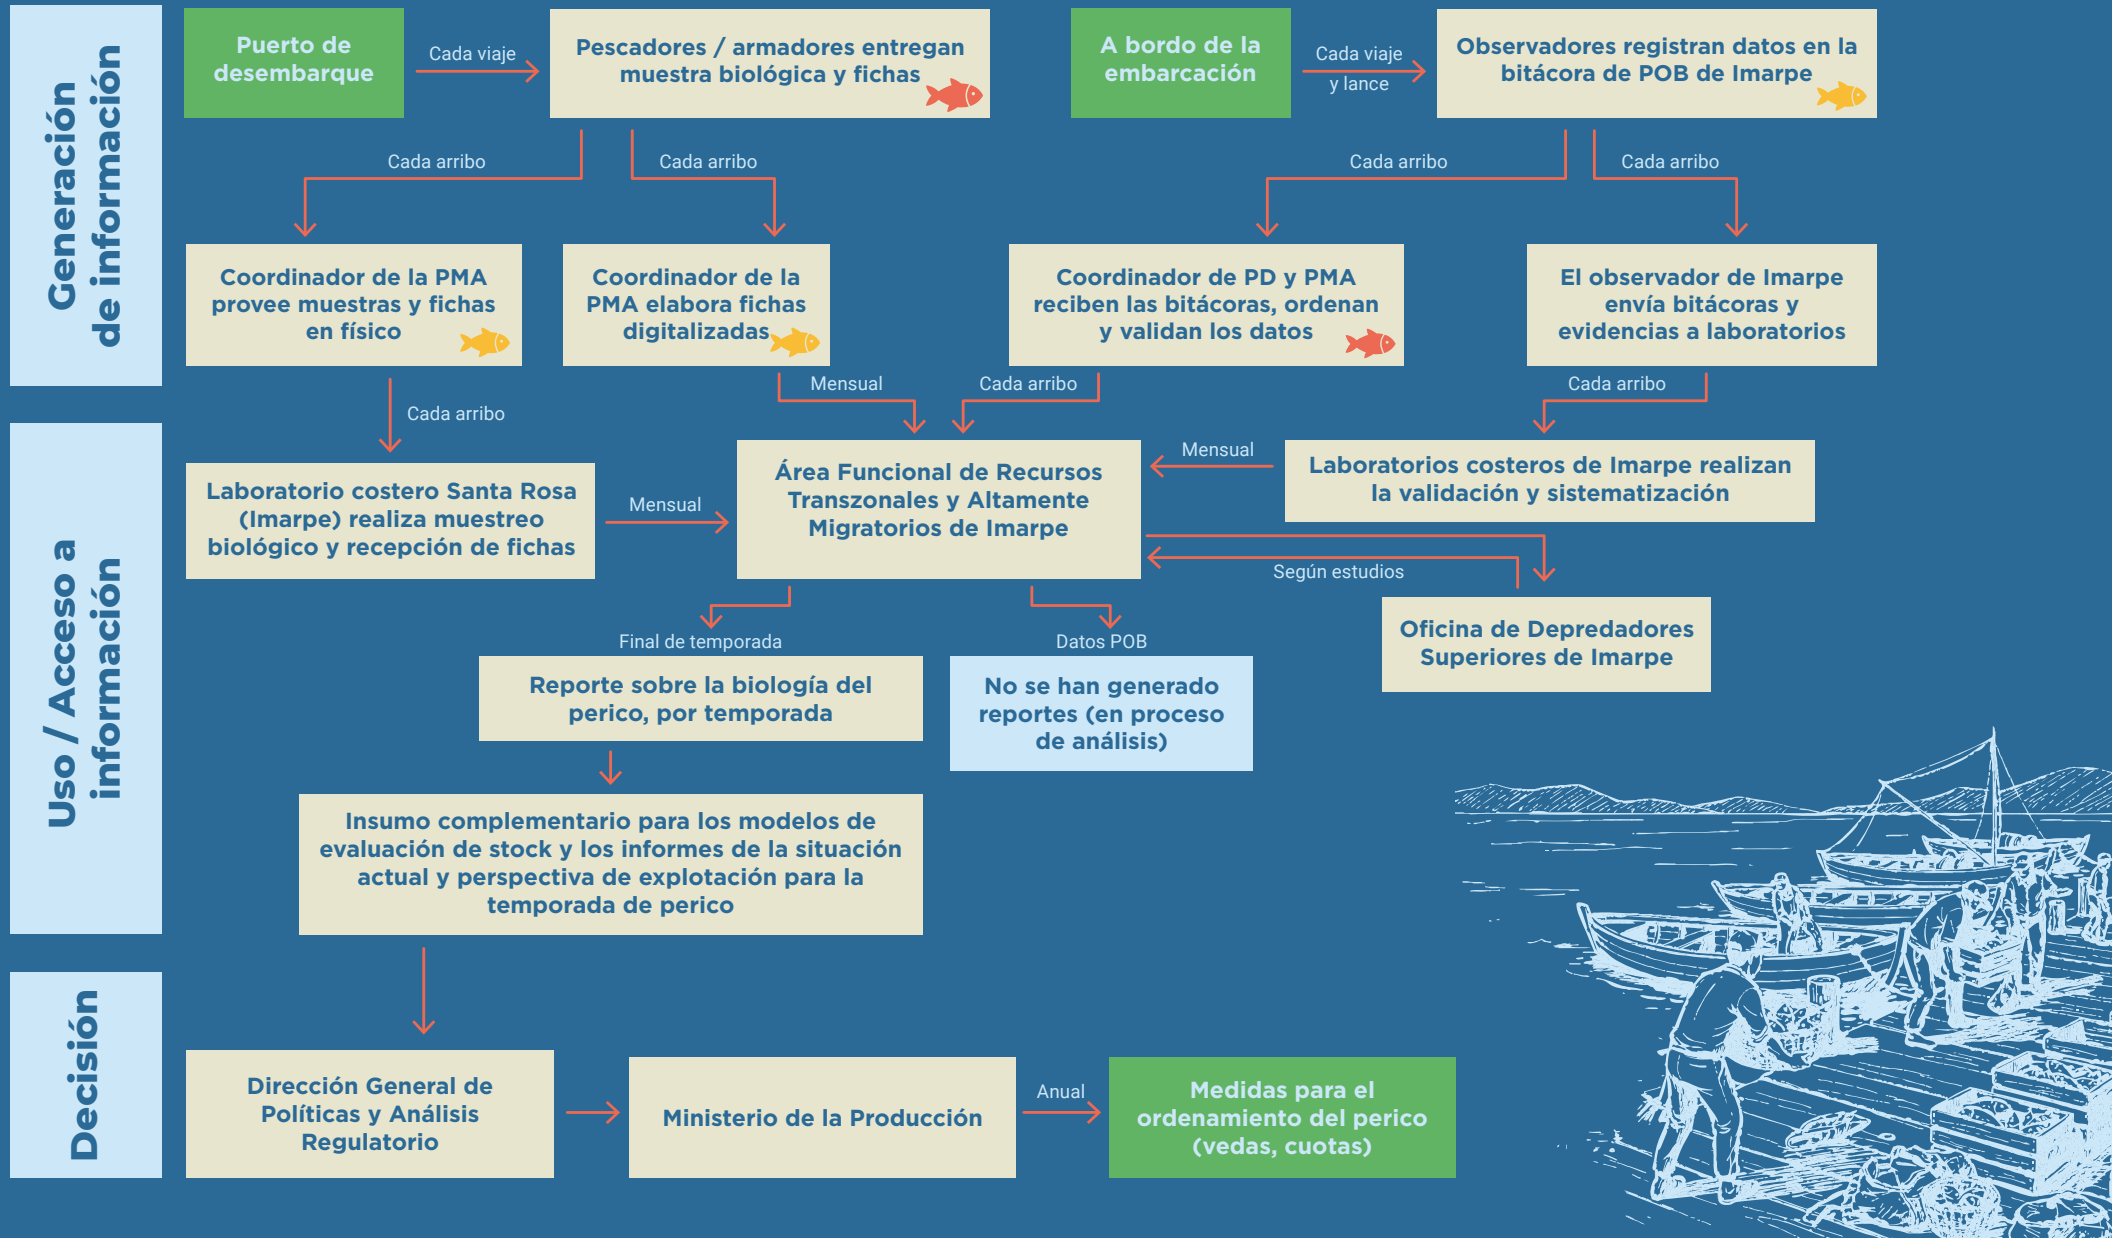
Generación de información

Puerto de desembarque

Cada viaje

Pescadores / armadores entregan muestra biológica y fichas

A bordo de la embarcación

Cada viaje y lance

Observadores registran datos en la bitácora de POB de Imarpe

Cada arribo

Cada arribo

Cada arribo

Cada arribo

Coordinador de la PMA provee muestras y fichas en físico

Coordinador de la PMA elabora fichas digitalizadas

Coordinador de PD y PMA reciben las bitácoras, ordenan y validan los datos

El observador de Imarpe envía bitácoras y evidencias a laboratorios

Uso / Acceso a información

Cada arribo

Mensual

Cada arribo

Cada arribo

Laboratorio costero Santa Rosa (Imarpe) realiza muestreo biológico y recepción de fichas

Mensual

Área Funcional de Recursos Transzonales y Altamente Migratorios de Imarpe

Mensual

Laboratorios costeros de Imarpe realizan la validación y sistematización

Según estudios

Oficina de Depredadores Superiores de Imarpe

Final de temporada

Datos POB

Reporte sobre la biología del perico, por temporada

No se han generado reportes (en proceso de análisis)

Insumo complementario para los modelos de evaluación de stock y los informes de la situación actual y perspectiva de explotación para la temporada de perico

Decisión

Dirección General de Políticas y Análisis Regulatorio

Ministerio de la Producción

Anual

Medidas para el ordenamiento del perico (vedas, cuotas)